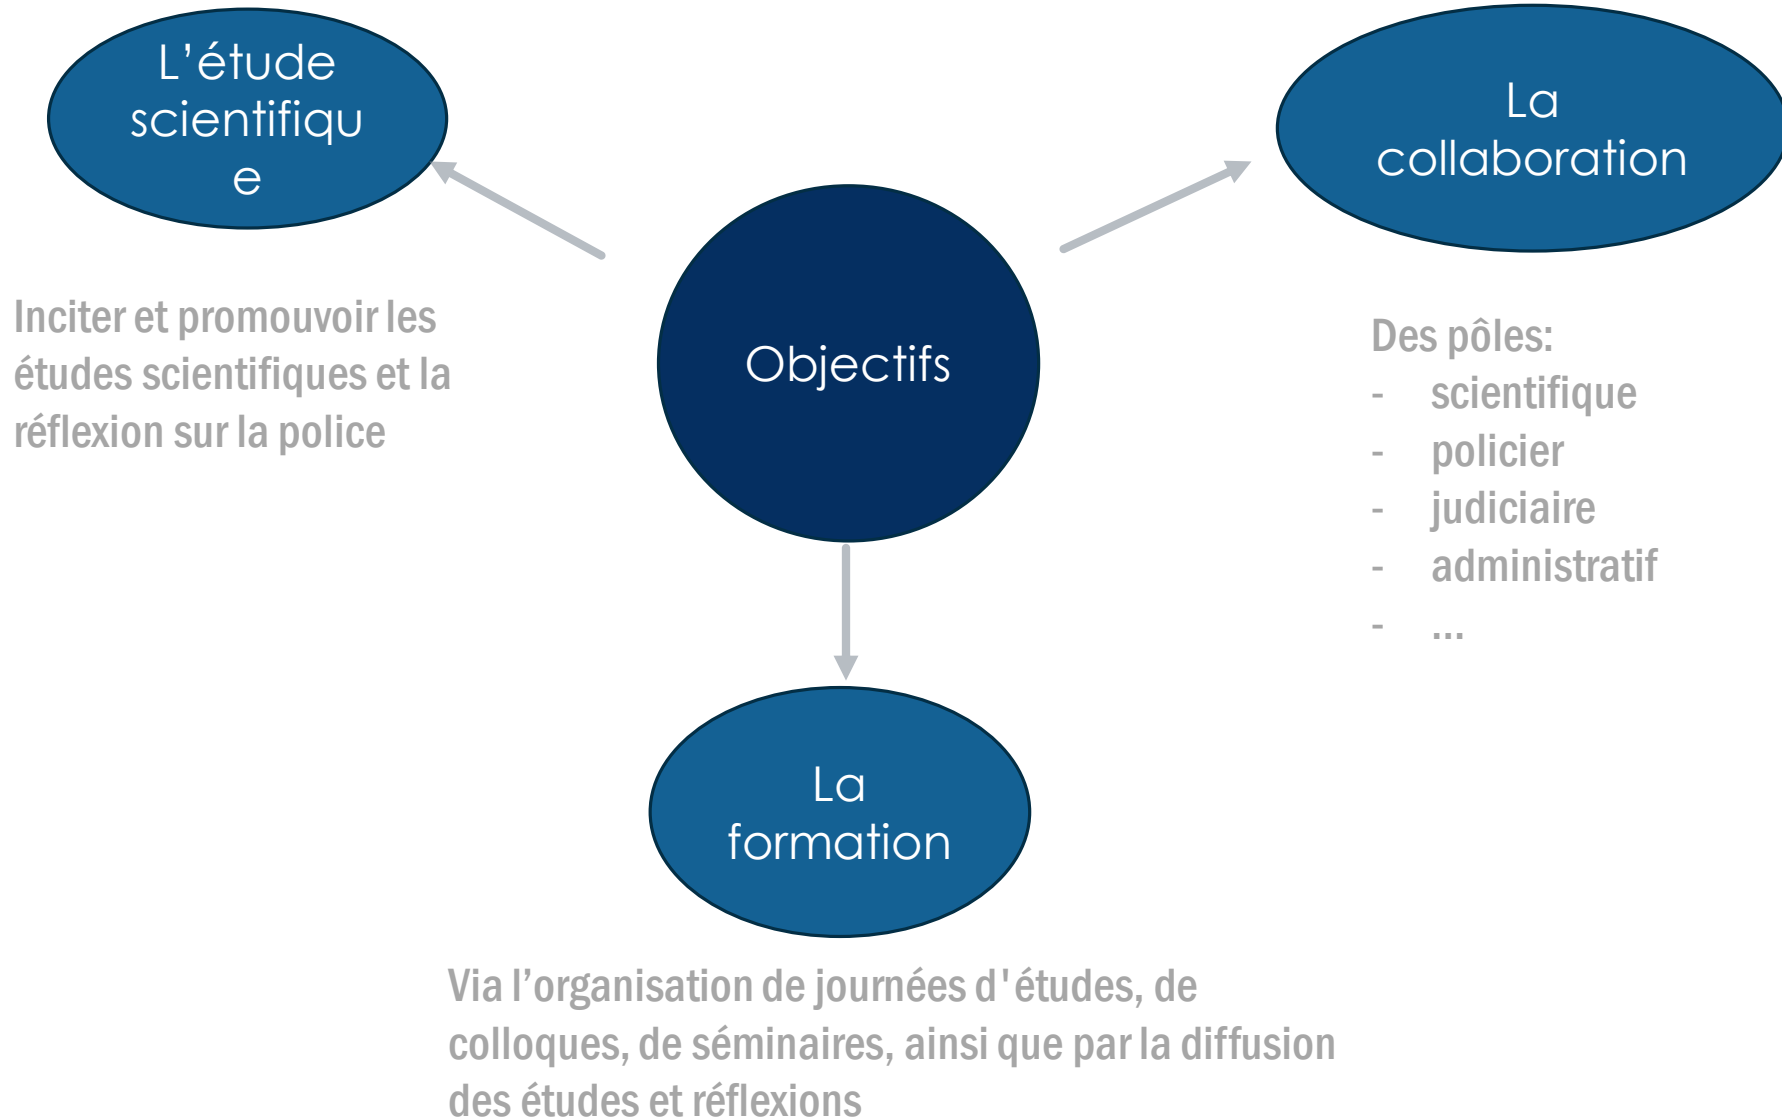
L’étude scientifique

La collaboration

Inciter et promouvoir les études scientifiques et la réflexion sur la police

Objectifs

Des pôles:
- scientifique
- policier
- judiciaire
- administratif
- ...

La formation

Via l’organisation de journées d'études, de colloques, de séminaires, ainsi que par la diffusion des études et réflexions